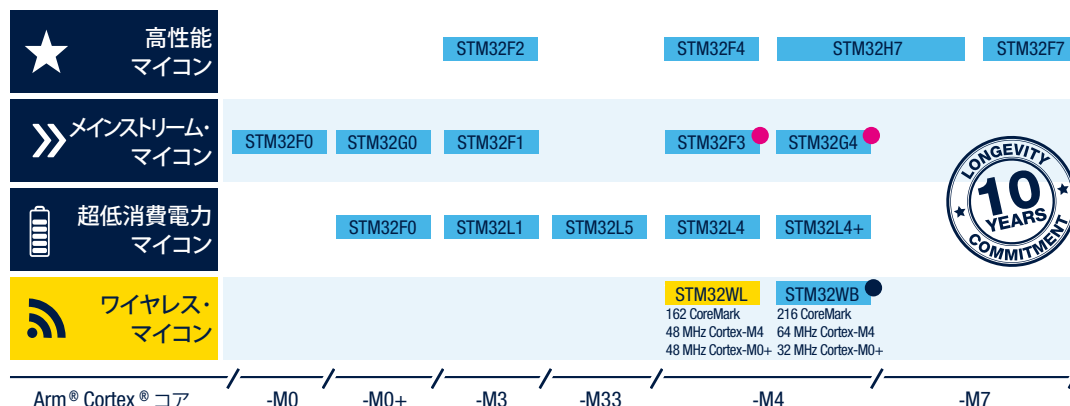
高性能
マイコン

STM32F2 STM32F4 STM32H7 STM32F7

メインストリーム・
マイコン

STM32F0 STM32G0 STM32F1 STM32F3 STM32G4

LONGEVITY
10
YEARS
COMMITMENT

超低消費電力
マイコン

STM32F0 STM32L1 STM32L5 STM32L4 STM32L4+

ワイヤレス・
マイコン

STM32WL
162 CoreMark
48 MHz Cortex-M4
48 MHz Cortex-M0+

STM32WB
216 CoreMark
64 MHz Cortex-M4
32 MHz Cortex-M0+

Arm® Cortex® コア -M0 -M0+ -M3 -M33 -M4 -M7